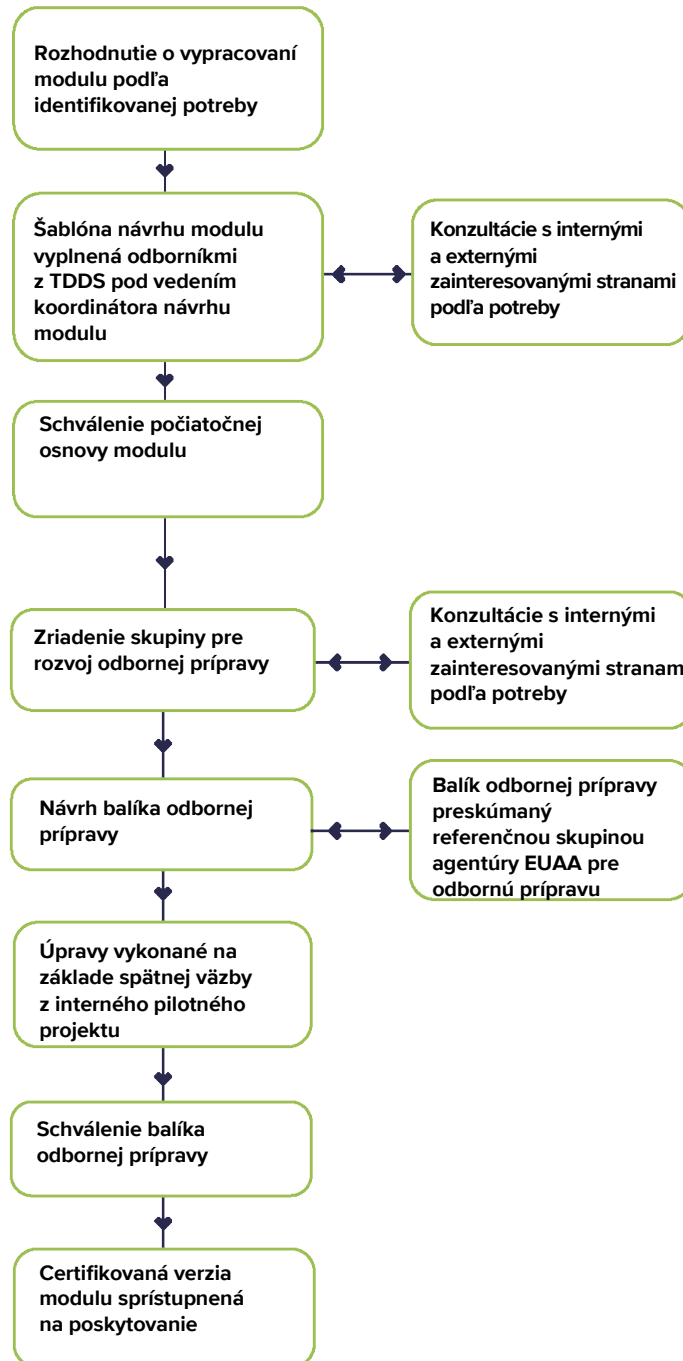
Rozhodnutie o vypracovaní modulu podľa identifikovanej potreby

Šablóna návrhu modulu vyplnená odborníkmi z TDDS pod vedením koordinátora návrhu modulu

Konzultácie s internými a externými zainteresovanými stranami podľa potreby

Schválenie počiatočnej osnovy modulu

Zriadenie skupiny pre rozvoj odbornej prípravy

Konzultácie s internými a externými zainteresovanými stranam podľa potreby

Návrh balíka odbornej prípravy

Balík odbornej prípravy preskúmaný referenčnou skupinou agentúry EUAA pre odbornú prípravu

Úpravy vykonané na základe spätnej väzby z interného pilotného projektu

Schválenie balíka odbornej prípravy

Certifikovaná verzia modulu sprístupnená na poskytovanie